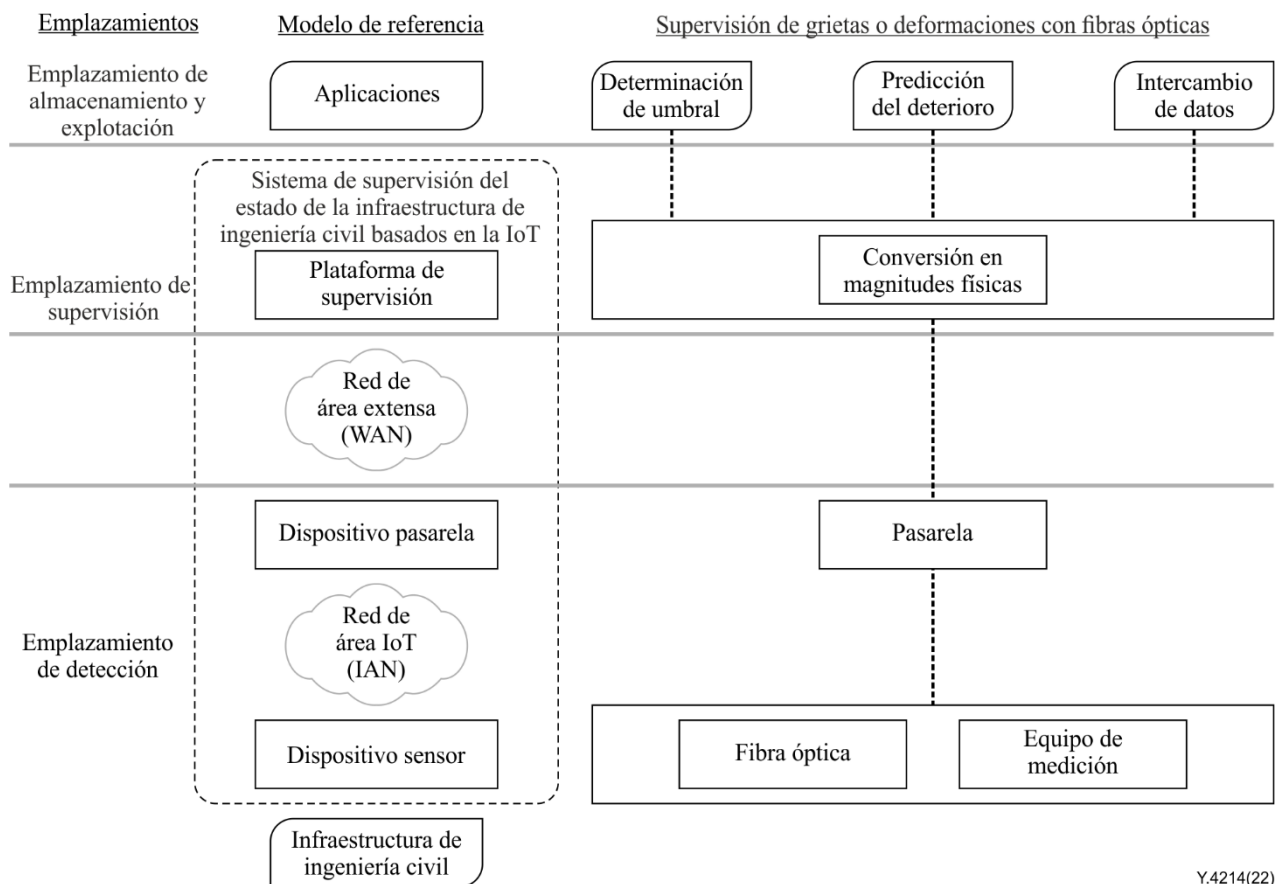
Emplazamientos

Modelo de referencia

Supervisión de grietas o deformaciones con fibras ópticas

Emplazamiento de almacenamiento y explotación

Aplicaciones

Determinación de umbral

Predicción del deterioro

Intercambio de datos

Sistema de supervisión del estado de la infraestructura de ingeniería civil basados en la IoT

Plataforma de supervisión

Emplazamiento de supervisión

Conversión en magnitudes físicas

Red de área extensa (WAN)

Dispositivo pasarela

Pasarela

Red de área IoT (IAN)

Emplazamiento de detección

Dispositivo sensor

Fibra óptica

Equipo de medición

Infraestructura de ingeniería civil

Y.4214(22)